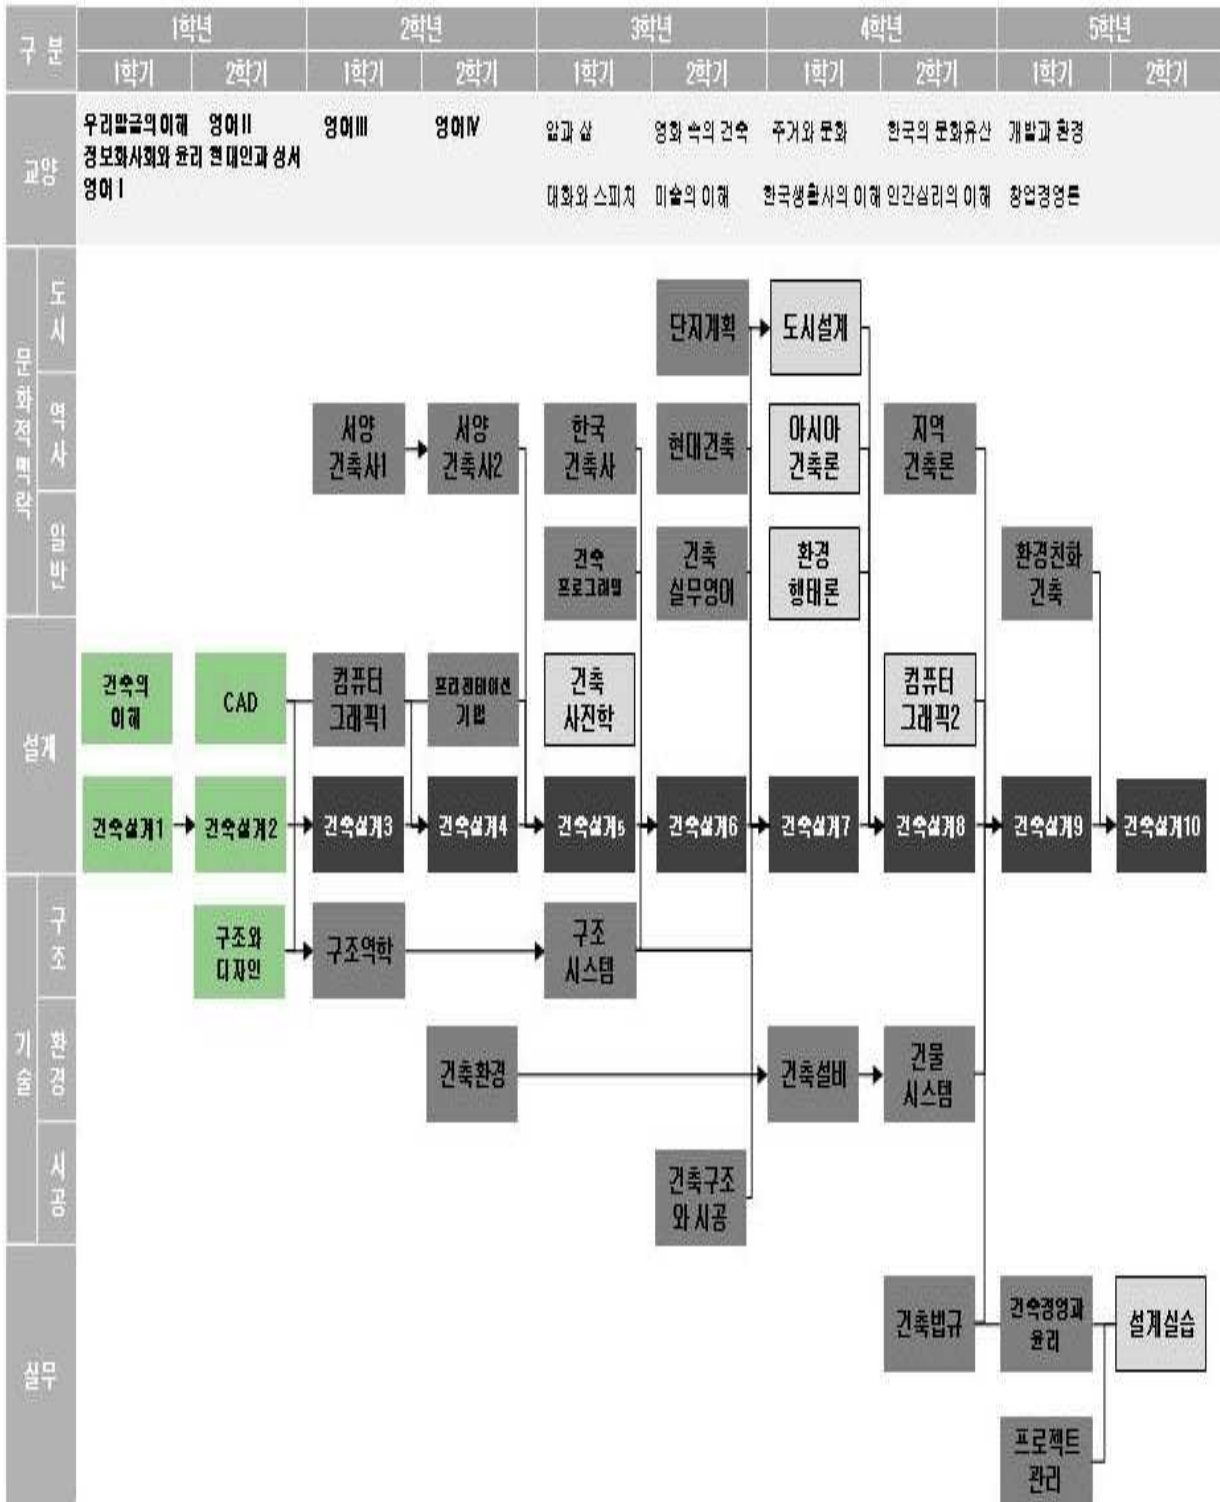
| 구 분 | 1학년 1학기 | 1학년 2학기 | 2학년 1학기 | 2학년 2학기 | 3학년 1학기 | 3학년 2학기 | 4학년 1학기 | 4학년 2학기 | 5학년 1학기 | 5학년 2학기 |
|---|---|---|---|---|---|---|---|---|---|---|
| 교양 | 우리말글의 이해, 정보화사회와 윤리, 영어 I | 영어 II, 현대인과 성서 | 영어 III | 영어 IV | 앎과 삶, 대화와 스피치 | 영화 속의 건축, 미술의 이해 | 주거와 문화, 한국생활사의 이해 | 한국의 문화유산, 인간심리의 이해 | 개발과 환경, 창업경영론 | |

문화적맥락
도시
역사
일반

설계

기술
구조
환경
시공

실무

단지계획
도시설계
서양 건축사1
서양 건축사2
한국 건축사
현대건축
아시아 건축론
지역 건축론
건축 프로그래밍
건축 실무영어
환경 행태론
환경친화 건축
건축의 이해
CAD
컴퓨터 그래픽1
프리젠테이션 기법
건축 사진학
컴퓨터 그래픽2
건축설계1
건축설계2
건축설계3
건축설계4
건축설계5
건축설계6
건축설계7
건축설계8
건축설계9
건축설계10
구조와 디자인
구조역학
구조 시스템
건축환경
건축설비
건물 시스템
건축구조와 시공
건축법규
건축경영과 윤리
설계실습
프로젝트 관리